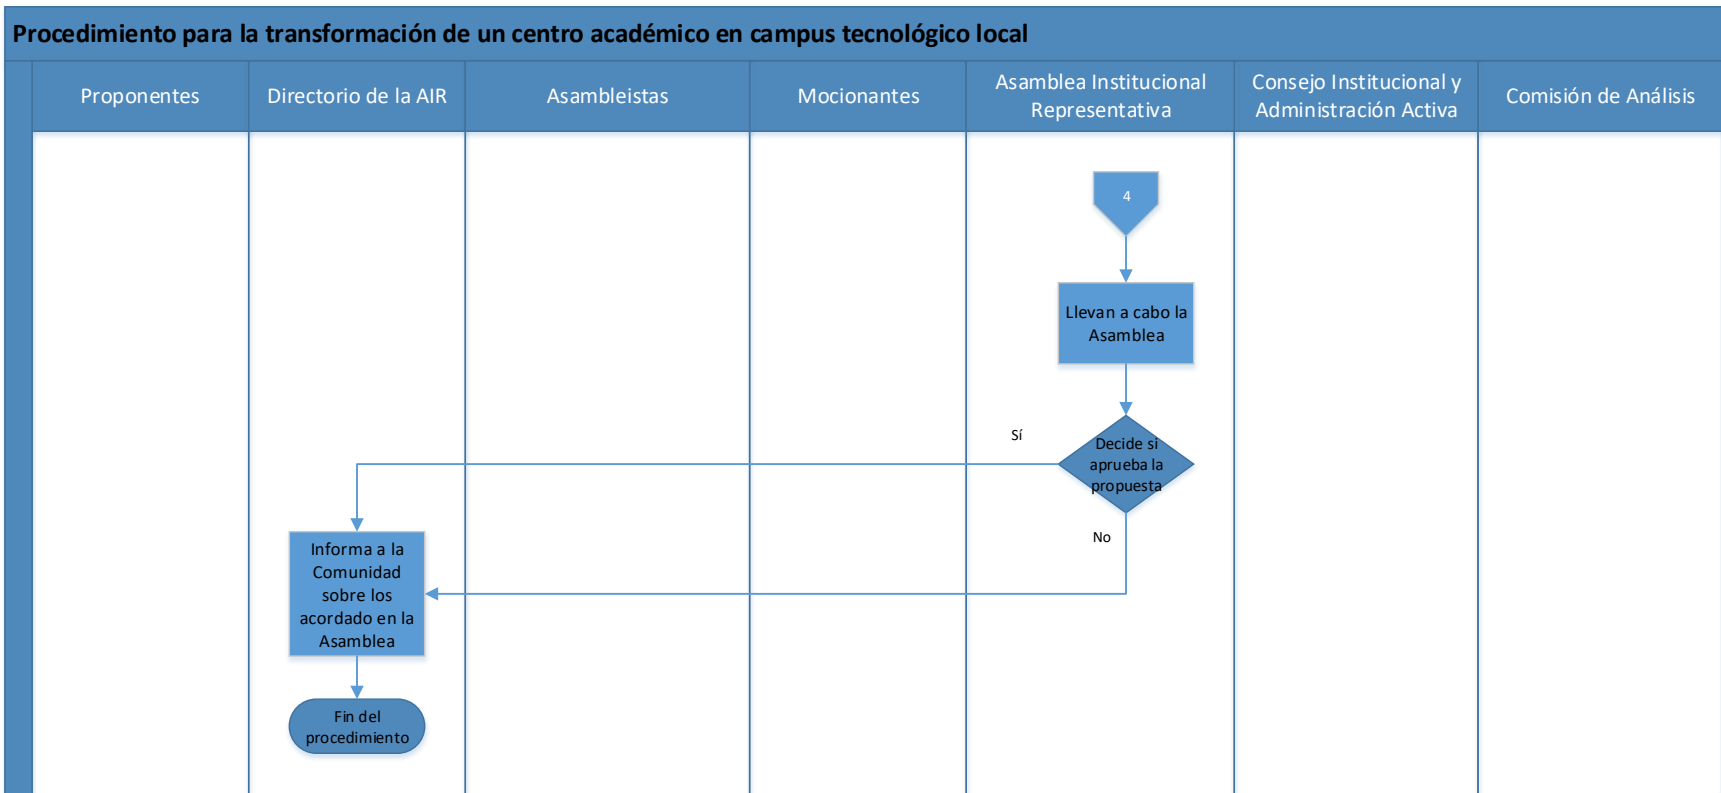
Procedimiento para la transformación de un centro académico en campus tecnológico local

| Proponentes | Directorio de la AIR | Asambleistas | Mocionantes | Asamblea Institucional Representativa | Consejo Institucional y Administración Activa | Comisión de Análisis |
|---|---|---|---|---|---|---|

4

Llevan a cabo la Asamblea

Decide si aprueba la propuesta

Sí

No

Informa a la Comunidad sobre los acordado en la Asamblea

Fin del procedimiento